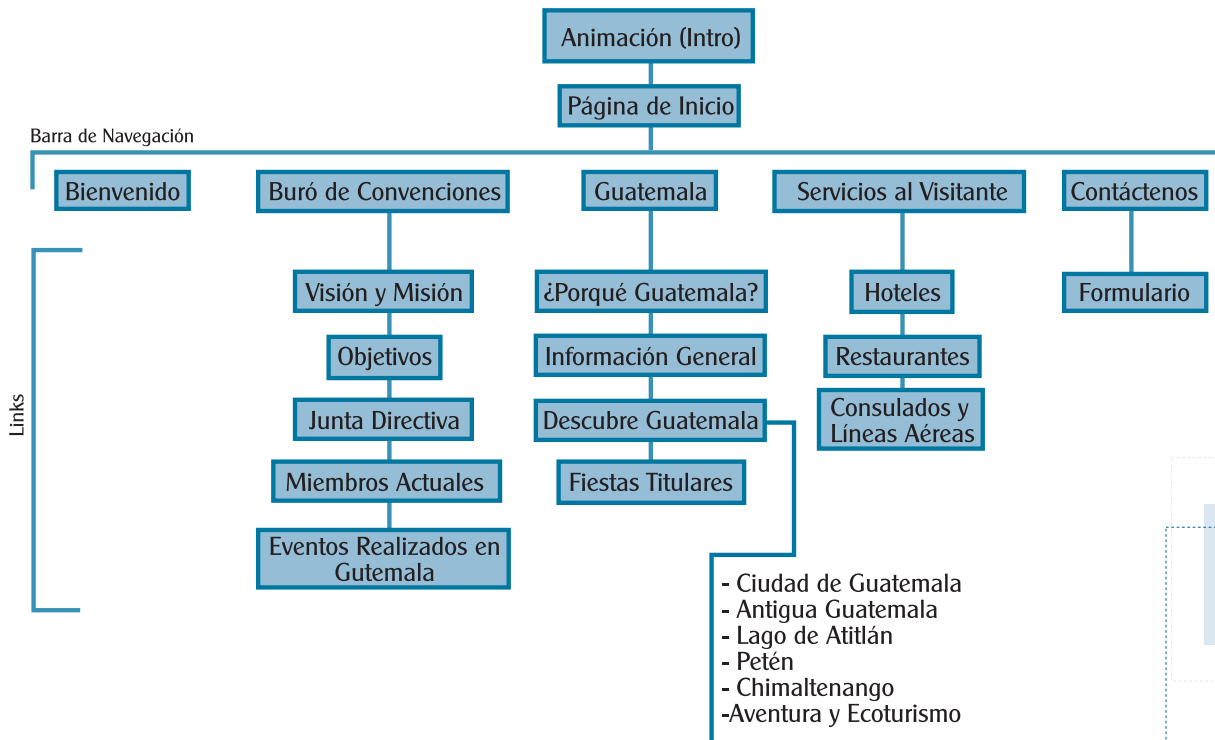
Animación (Intro)

Página de Inicio

Barra de Navegación

Bienvenido

Buró de Convenciones

Guatemala

Servicios al Visitante

Contáctenos

Links

Visión y Misión

Objetivos

Junta Directiva

Miembros Actuales

Eventos Realizados en Gutemala

¿Porqué Guatemala?

Información General

Descubre Guatemala

Fiestas Titulares

- Ciudad de Guatemala
- Antigua Guatemala
- Lago de Atitlán
- Petén
- Chimaltenango
-Aventura y Ecoturismo

Hoteles

Restaurantes

Consulados y Líneas Aéreas

Formulario